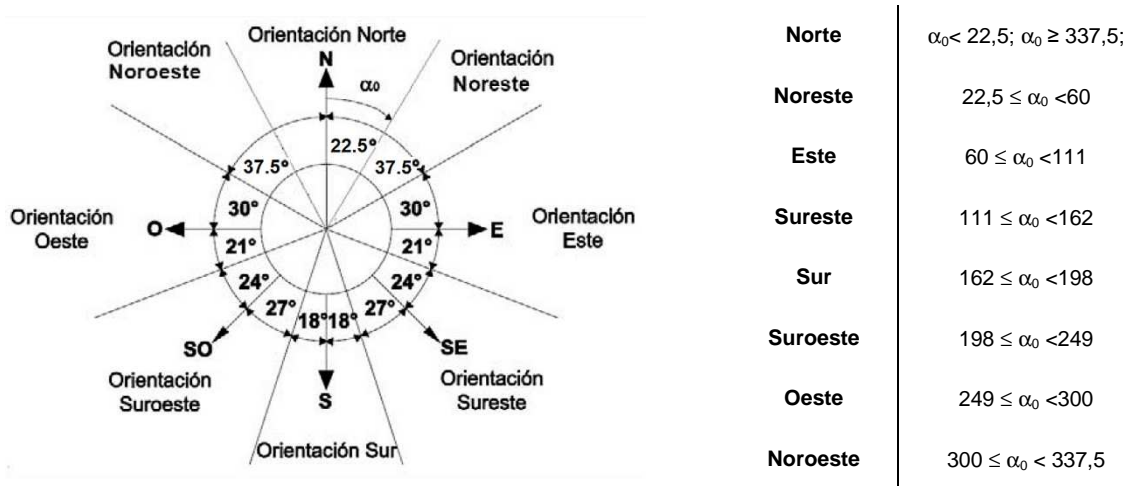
Orientación Norte

Orientación Noroeste

N

$\alpha_0$

Orientación Noreste

22.5°

37.5°

37.5°

30°

30°

Orientación Oeste

O

21°

21°

E

Orientación Este

24°

24°

27°

18°

18°

27°

SO

SE

Orientación Suroeste

S

Orientación Sureste

Orientación Sur

| Norte | $\alpha_0 < 22,5$; $\alpha_0 \geq 337,5$; |
|---|---|
| Noreste | $22,5 \leq \alpha_0 < 60$ |
| Este | $60 \leq \alpha_0 < 111$ |
| Sureste | $111 \leq \alpha_0 < 162$ |
| Sur | $162 \leq \alpha_0 < 198$ |
| Suroeste | $198 \leq \alpha_0 < 249$ |
| Oeste | $249 \leq \alpha_0 < 300$ |
| Noroeste | $300 \leq \alpha_0 < 337,5$ |